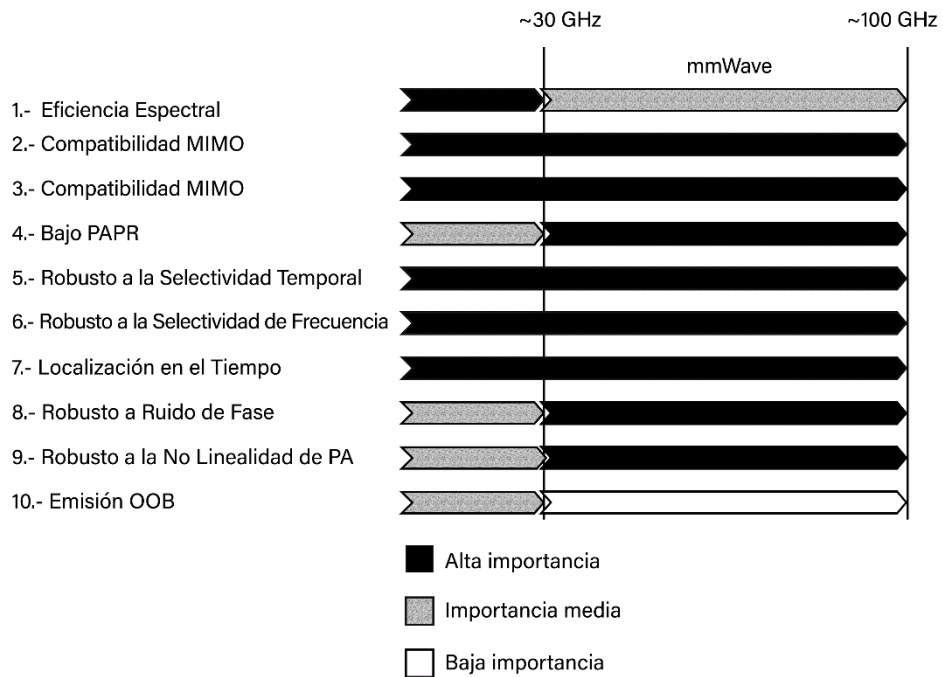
~30 GHz

~100 GHz

mmWave

1.- Eficiencia Espectral

2.- Compatibilidad MIMO

3.- Compatibilidad MIMO

4.- Bajo PAPR

5.- Robusto a la Selectividad Temporal

6.- Robusto a la Selectividad de Frecuencia

7.- Localización en el Tiempo

8.- Robusto a Ruido de Fase

9.- Robusto a la No Linealidad de PA

10.- Emisión OOB

Alta importancia

Importancia media

Baja importancia